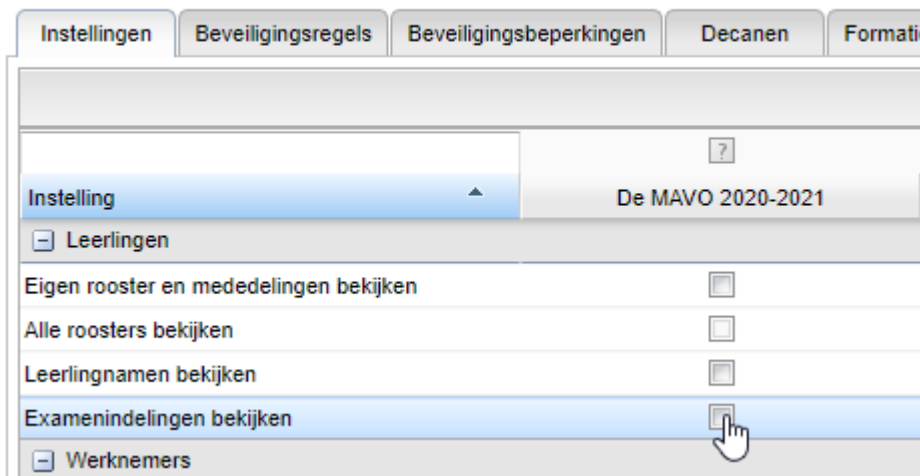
Instellingen | Beveiligingsregels | Beveiligingsbeperkingen | Decanen | Formati

?

| Instelling | De MAVO 2020-2021 |
|---|---|
| ⊟ Leerlingen | |
| Eigen rooster en mededelingen bekijken | |
| Alle roosters bekijken | |
| Leerlingnamen bekijken | |
| Examenindelingen bekijken | |
| ⊟ Werknemers | |